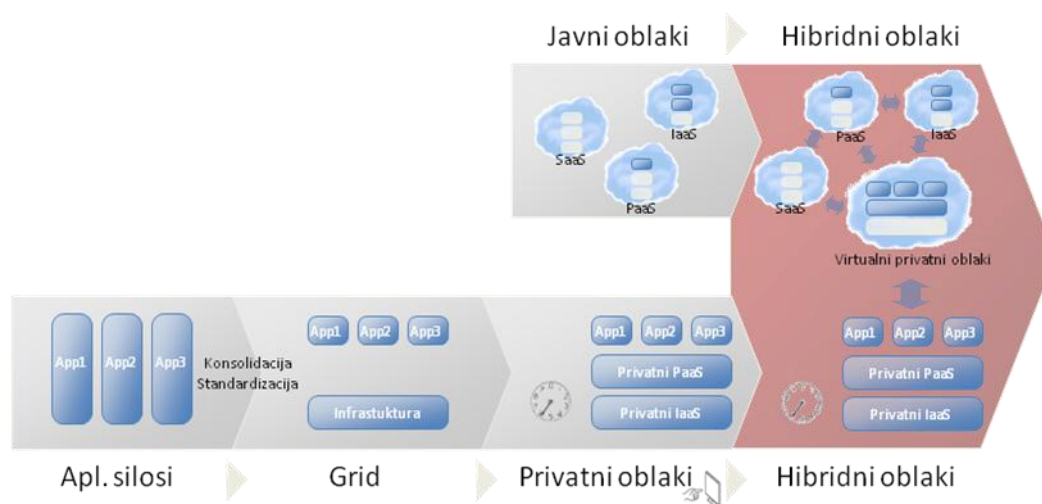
Javni oblaki

Hibridni oblaki

SaaS

IaaS

PaaS

PaaS

IaaS

SaaS

Virtualni privatni oblaki

App1

App2

App3

Konsolidacija
Standardizacija

App1

App2

App3

Infrastuktura

App1

App2

App3

Privatni PaaS

Privatni IaaS

App1

App2

App3

Privatni PaaS

Privatni IaaS

Apl. silosi

Grid

Privatni oblaki

Hibridni oblaki